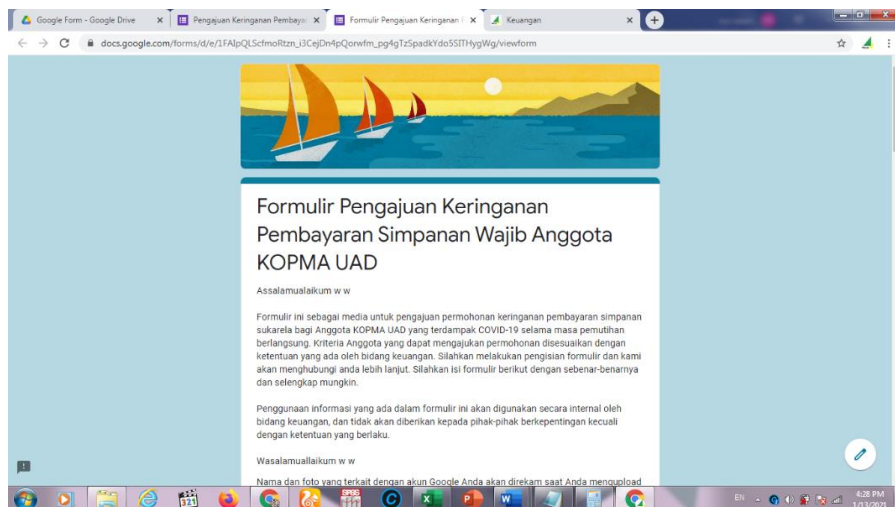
Google Form - Google Drive
Pengajuan Keringanan Pembaya
Formulir Pengajuan Keringanan
Keuangan

docs.google.com/forms/d/e/1FAlpQLScfmoRtzn_i3CejDn4pQorwfm_pg4gTzSpadkYdo5SITHygWg/viewform

Formulir Pengajuan Keringanan Pembayaran Simpanan Wajib Anggota KOPMA UAD

Assalamualaikum w w

Formulir ini sebagai media untuk pengajuan permohonan keringanan pembayaran simpanan sukarela bagi Anggota KOPMA UAD yang terdampak COVID-19 selama masa pemutihan berlangsung. Kriteria Anggota yang dapat mengajukan permohonan disesuaikan dengan ketentuan yang ada oleh bidang keuangan. Silahkan melakukan pengisian formulir dan kami akan menghubungi anda lebih lanjut. Silahkan isi formulir berikut dengan sebenar-benarnya dan selengkap mungkin.

Penggunaan informasi yang ada dalam formulir ini akan digunakan secara internal oleh bidang keuangan, dan tidak akan diberikan kepada pihak-pihak berkepentingan kecuali dengan ketentuan yang berlaku.

Wasalamualaikum w w

Nama dan foto yang terkait dengan akun Google Anda akan direkam saat Anda mengupload

EN 4:28 PM 1/13/2021